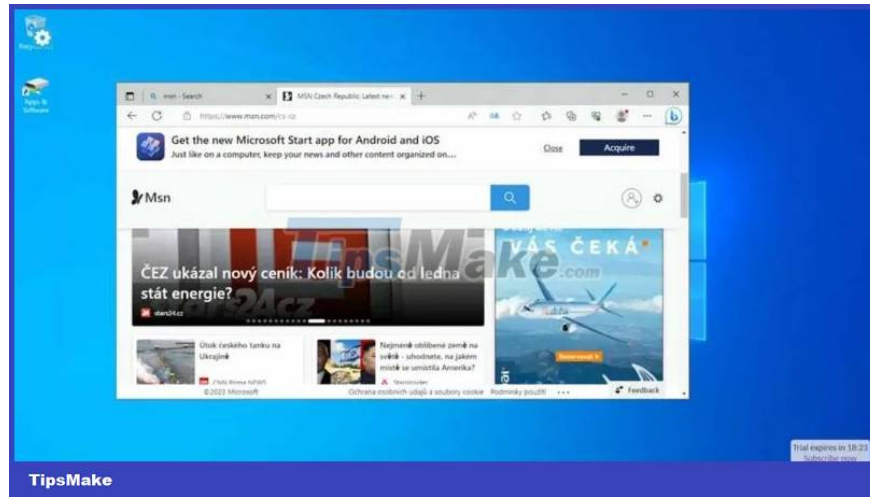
Recycle Bin

Apps & Software

msn - Search

MSN Czech Republic: Latest ne

https://www.msn.com/cs-cz

Get the new Microsoft Start app for Android and iOS
Just like on a computer, keep your news and other content organized on...

Close

Acquire

Msn

TipsMake.com

ČEZ ukázal nový ceník: Kolik budou od ledna stát energie?

stars24.cz

VÁS ČEKÁ

Rezervovat

Útok českého tanku na Ukrajině

Nejméně oblíbené země na světě - uhodnete, na jakém místě se umístila Amerika?

©2022 Microsoft

Ochrana osobních údajů a soubory cookie

Podmínky použití

Feedback

Trial expires in 18:23
Subscribe now

TipsMake